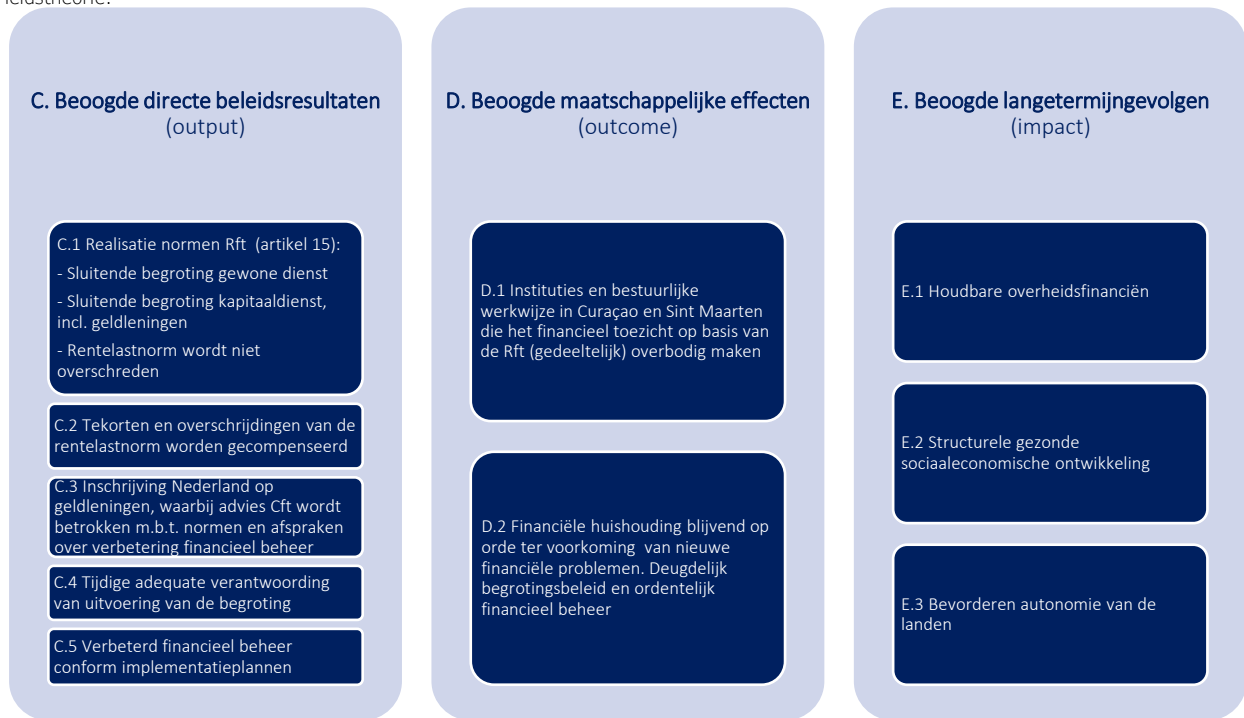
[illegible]

C. Beoogde directe beleidsresultaten
(output)

C.1 Realisatie normen Rft (artikel 15):
- Sluitende begroting gewone dienst
- Sluitende begroting kapitaaldienst, incl. geldleningen
- Rentelastnorm wordt niet overschreden

C.2 Tekorten en overschrijdingen van de rentelastnorm worden gecompenseerd

C.3 Inschrijving Nederland op geldleningen, waarbij advies Cft wordt betrokken m.b.t. normen en afspraken over verbetering financieel beheer

C.4 Tijdige adequate verantwoording van uitvoering van de begroting

C.5 Verbeterd financieel beheer conform implementatieplannen

D. Beoogde maatschappelijke effecten
(outcome)

D.1 Instituties en bestuurlijke werkwijze in Curaçao en Sint Maarten die het financieel toezicht op basis van de Rft (gedeeltelijk) overbodig maken

D.2 Financiële huishouding blijvend op orde ter voorkoming van nieuwe financiële problemen. Deugdelijk begrotingsbeleid en ordentelijk financieel beheer

E. Beoogde langetermijngevolgen
(impact)

E.1 Houdbare overheidsfinanciën

E.2 Structurele gezonde sociaaleconomische ontwikkeling

E.3 Bevorderen autonomie van de landen